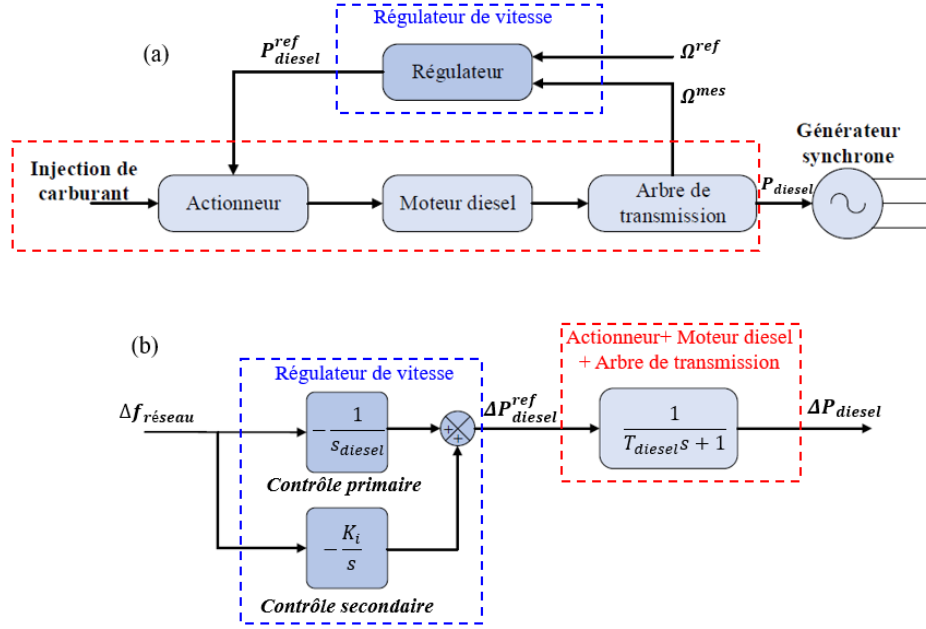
Régulateur de vitesse

(a)

$P_{diesel}^{ref}$

Régulateur

$\Omega^{ref}$

$\Omega^{mes}$

Générateur synchrone

Injection de carburant

Actionneur

Moteur diesel

Arbre de transmission

$P_{diesel}$

(b)

Actionneur+ Moteur diesel + Arbre de transmission

Régulateur de vitesse

$\Delta f_{réseau}$

$-\frac{1}{s_{diesel}}$

+ +

$\Delta P_{diesel}^{ref}$

$\frac{1}{T_{diesel}s+1}$

$\Delta P_{diesel}$

Contrôle primaire

$-\frac{K_i}{s}$

Contrôle secondaire